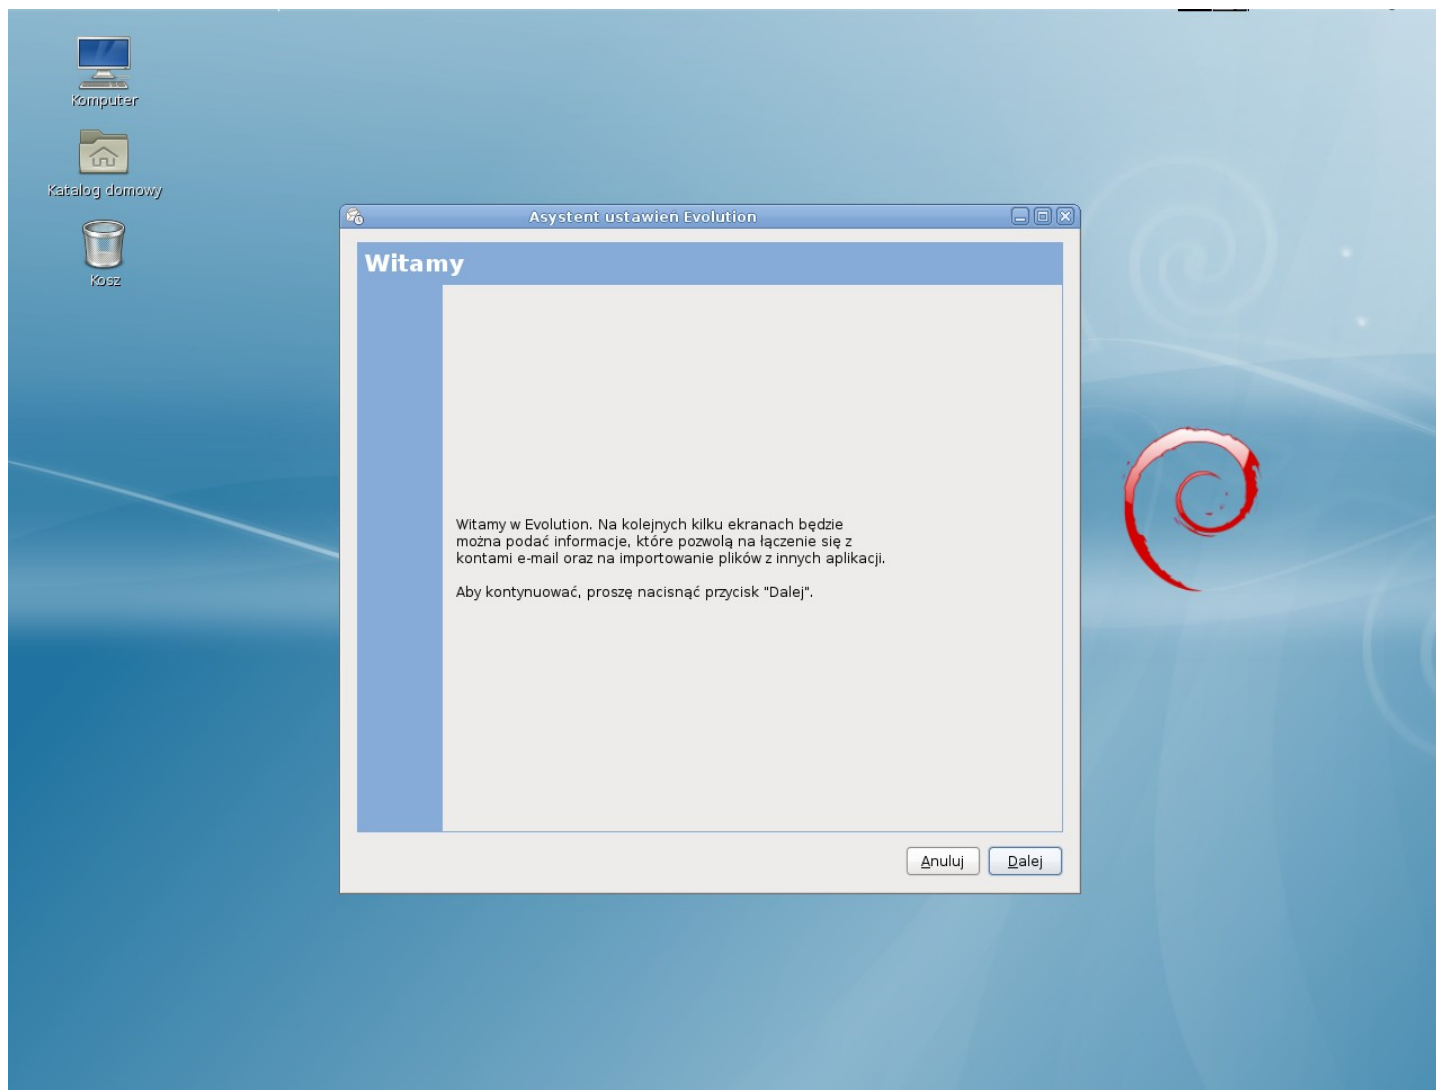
Komputer

Katalog domowy

Kosz

Asystent ustawień Evolution

Witamy

Witamy w Evolution. Na kolejnych kilku ekranach będzie można podać informacje, które pozwolą na łączenie się z kontami e-mail oraz na importowanie plików z innych aplikacji.

Aby kontynuować, proszę nacisnąć przycisk "Dalej".

Anuluj

Dalej